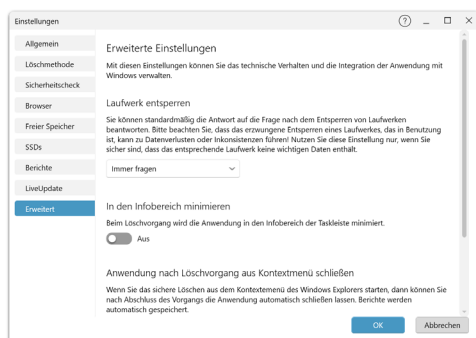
Einstellungen

?

Allgemein
Löschmethode
Sicherheitscheck
Browser
Freier Speicher
SSDs
Berichte
LiveUpdate
Erweitert

Erweiterte Einstellungen

Mit diesen Einstellungen können Sie das technische Verhalten und die Integration der Anwendung mit Windows verwalten.

Laufwerk entsperren

Sie können standardmäßig die Antwort auf die Frage nach dem Entsperren von Laufwerken beantworten. Bitte beachten Sie, dass das erzwungene Entsperren eines Laufwerkes, das in Benutzung ist, kann zu Datenverlusten oder Inkonsistenzen führen! Nutzen Sie diese Einstellung nur, wenn Sie sicher sind, dass das entsprechende Laufwerk keine wichtigen Daten enthält.

Immer fragen

In den Infobereich minimieren

Beim Löschvorgang wird die Anwendung in den Infobereich der Taskleiste minimiert.

Aus

Anwendung nach Löschvorgang aus Kontextmenü schließen

Wenn Sie das sichere Löschen aus dem Kontextmenü des Windows Explorers starten, dann können Sie nach Abschluss des Vorgangs die Anwendung automatisch schließen lassen. Berichte werden automatisch gespeichert.

OK
Abbrechen